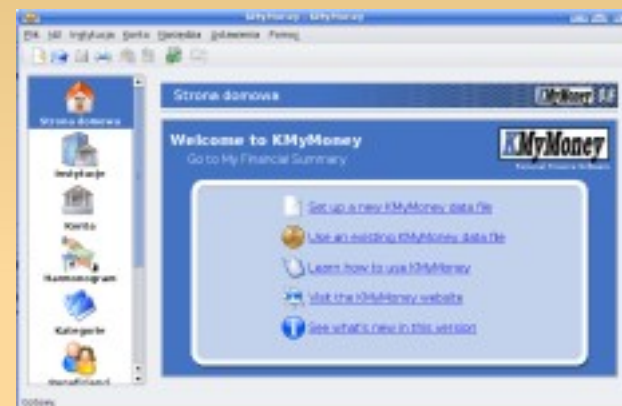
KMyMoney - KMyMoney

Plik Widok Instytucje Konto Operacje Narzędzia Ustawienia Pomoc

Strona domowa

Instytucje

Konta

Harmonogram

Kategorie

Beneficjenci

Strona domowa

KMyMoney 0.8

Welcome to KMyMoney

Go to My Financial Summary

KMyMoney

Personal Finance Software

Get up a new KMyMoney data file

Use an existing KMyMoney data file

Learn how to use KMyMoney

Visit the KMyMoney website

See what's new in this version

Gotowy.